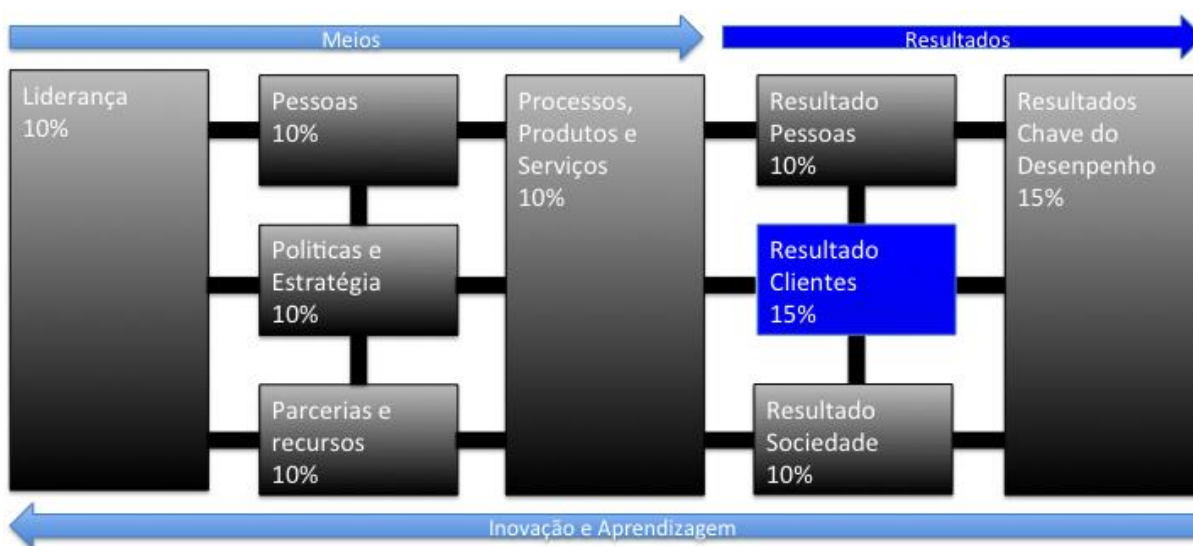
Meios

Resultados

Liderança
10%

Pessoas
10%

Politicas e
Estratégia
10%

Parcerias e
recursos
10%

Processos,
Produtos e
Serviços
10%

Resultado
Pessoas
10%

Resultado
Clientes
15%

Resultado
Sociedade
10%

Resultados
Chave do
Desenpenho
15%

Inovação e Aprendizagem